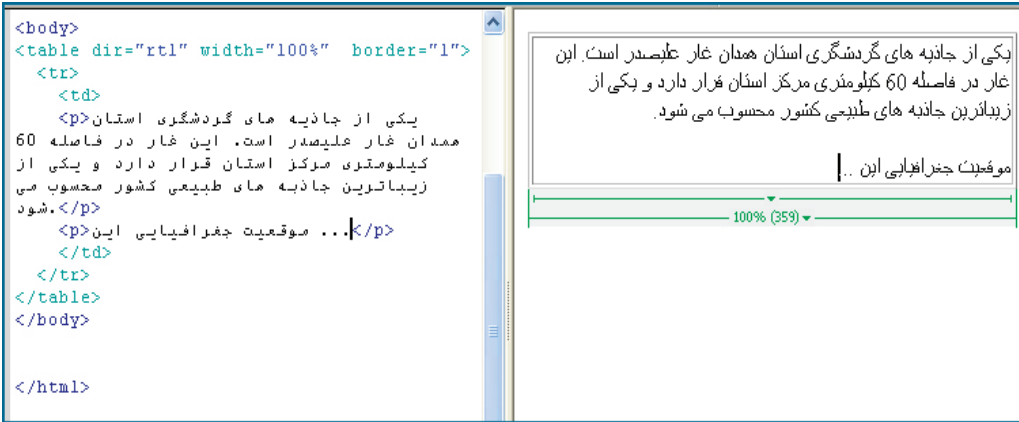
<body>
<table dir="rtl" width="100%" border="1">
<tr>
<td>
<p>یکی از جاذبه های گردشگری استان همدان غار علیصدر است. این غار در فاصله 60 کیلومتری مرکز استان قرار دارد و یکی از زیباترین جاذبه های طبیعی کشور محسوب می شود.</p>
<p>موقعیت جغرافیایی این ...</p>
</td>
</tr>
</table>
</body>

</html>

یکی از جاذبه های گردشگری استان همدان غار علیصدر است. این غار در فاصله 60 کیلومتری مرکز استان قرار دارد و یکی از زیباترین جاذبه های طبیعی کشور محسوب می شود.

موقعیت جغرافیایی این ...

100% (359)